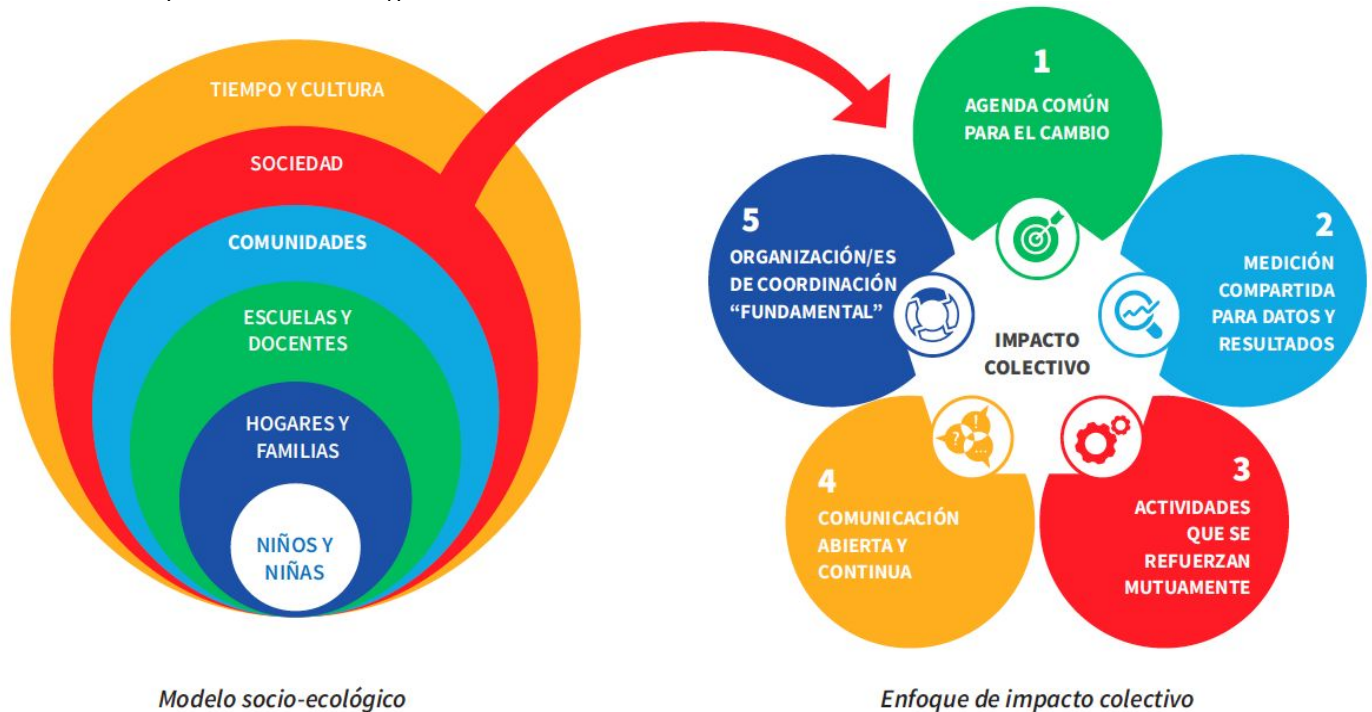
TIEMPO Y CULTURA

SOCIEDAD

COMUNIDADES

ESCUELAS Y DOCENTES

HOGARES Y FAMILIAS

NIÑOS Y NIÑAS

1
AGENDA COMÚN PARA EL CAMBIO

2
MEDICIÓN COMPARTIDA PARA DATOS Y RESULTADOS

3
ACTIVIDADES QUE SE REFUERZAN MUTUAMENTE

4
COMUNICACIÓN ABIERTA Y CONTINUA

5
ORGANIZACIÓN/ES DE COORDINACIÓN “FUNDAMENTAL”

IMPACTO COLECTIVO

Modelo socio-ecológico

Enfoque de impacto colectivo